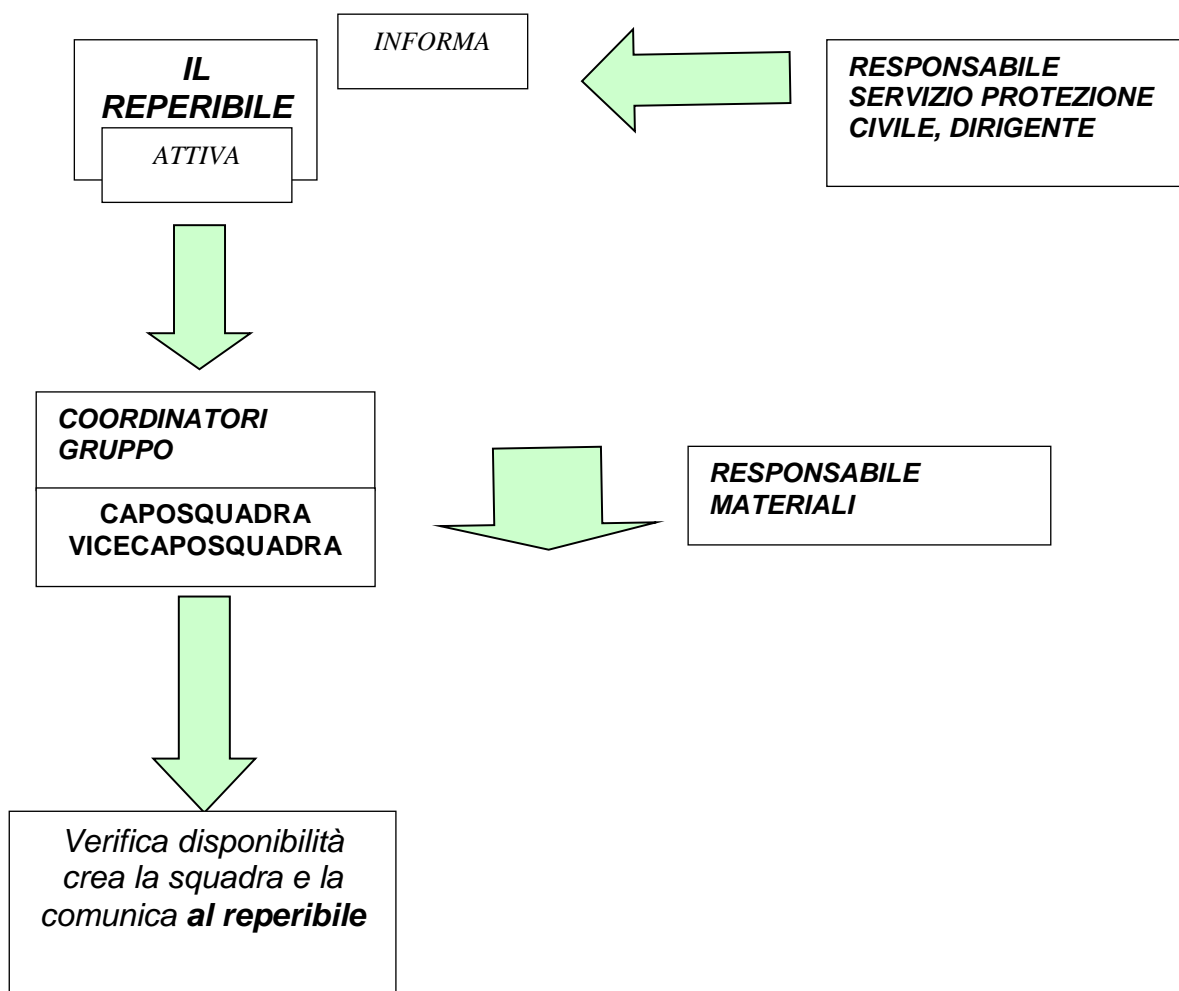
IL REPERIBILE

INFORMA

RESPONSABILE SERVIZIO PROTEZIONE CIVILE, DIRIGENTE

ATTIVA

COORDINATORI GRUPPO

CAPOSQUADRA VICECAPOSQUADRA

RESPONSABILE MATERIALI

Verifica disponibilità crea la squadra e la comunica **al reperibile**